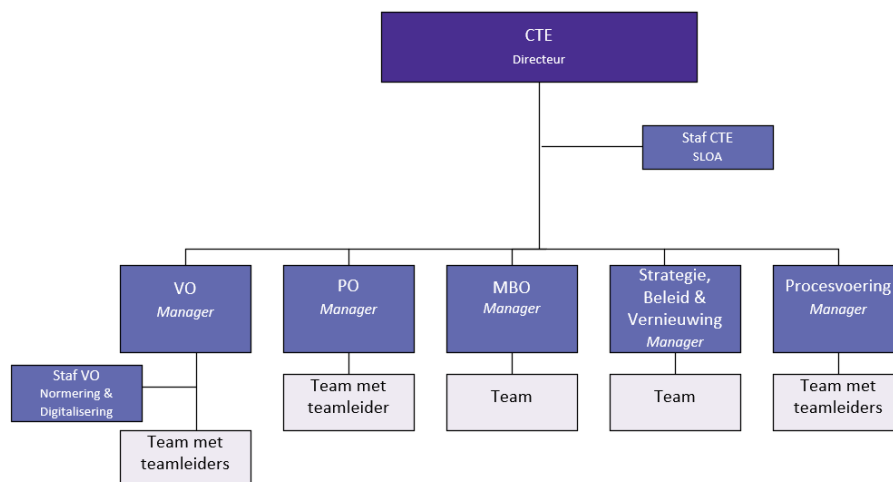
CTE
Directeur

Staf CTE
SLOA

VO
Manager

Staf VO
Normering & Digitalisering

Team met teamleiders

PO
Manager

Team met teamleider

MBO
Manager

Team

Strategie, Beleid & Vernieuwing
Manager

Team

Procesvoering
Manager

Team met teamleiders